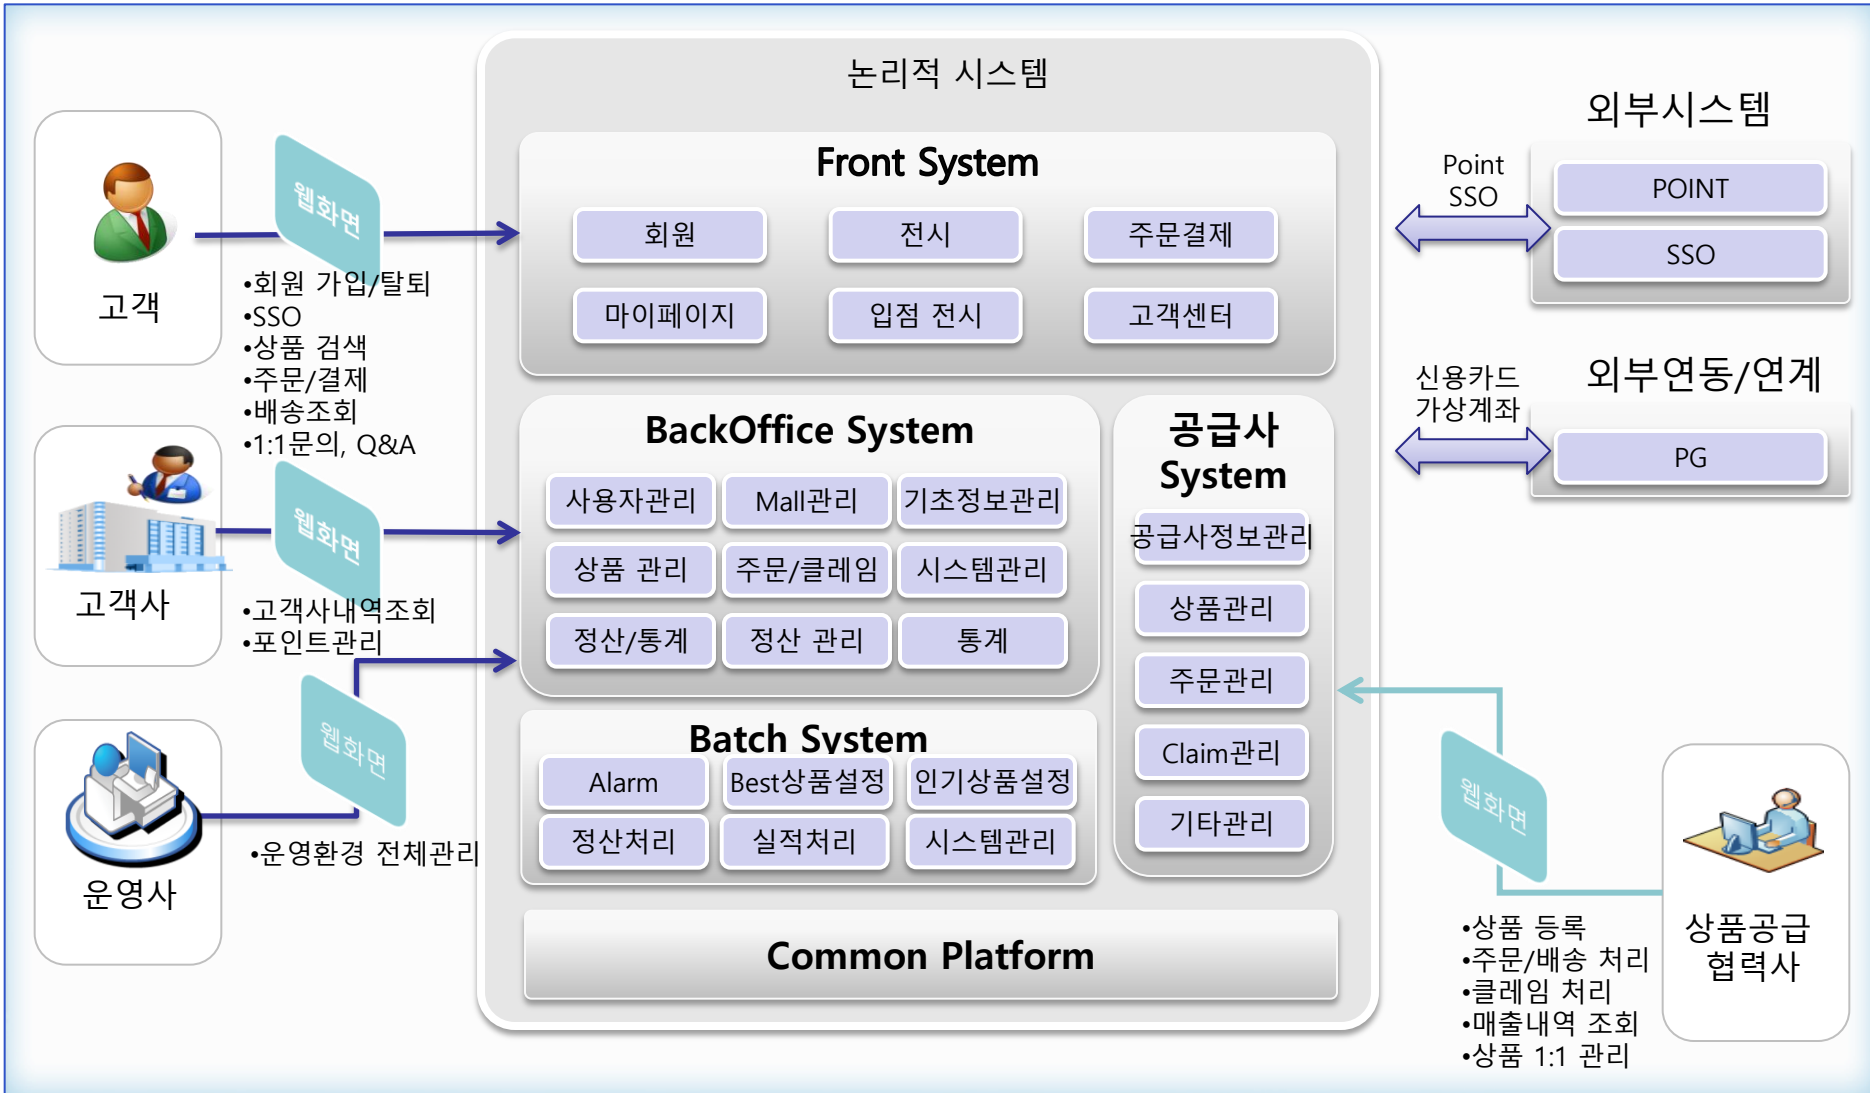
논리적 시스템

고객

웹화면

•회원 가입/탈퇴
•SSO
•상품 검색
•주문/결제
•배송조회
•1:1문의, Q&A

고객사

웹화면

•고객사내역조회
•포인트관리

웹화면

운영사

•운영환경 전체관리

Front System

회원

전시

주문결제

마이페이지

입점 전시

고객센터

BackOffice System

사용자관리

Mall관리

기초정보관리

상품 관리

주문/클레임

시스템관리

정산/통계

정산 관리

통계

Batch System

Alarm

Best상품설정

인기상품설정

정산처리

실적처리

시스템관리

공급사 System

공급사정보관리

상품관리

주문관리

Claim관리

기타관리

Common Platform

외부시스템

Point SSO

POINT

SSO

외부연동/연계

신용카드 가상계좌

PG

웹화면

•상품 등록
•주문/배송 처리
•클레임 처리
•매출내역 조회
•상품 1:1 관리

상품공급 협력사